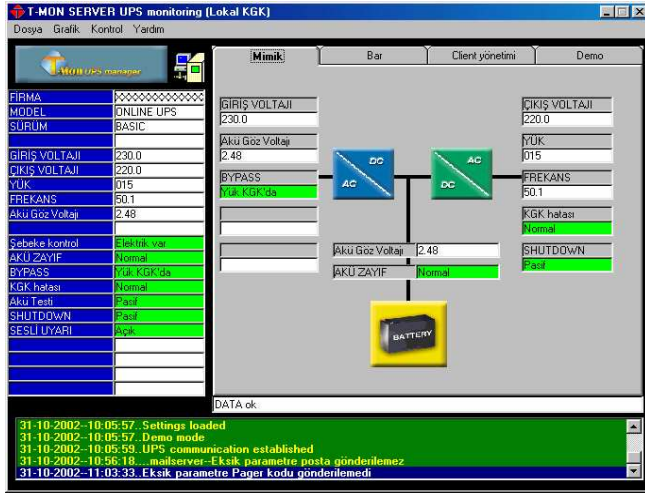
T-MON SERVER UPS monitoring (Lokal KGK)

Dosya Grafik Kontrol Yardım

T-MON UPS manager

| FIRMA | XXXXXXXXXXXX |
|---|---|
| MODEL | ONLINE UPS |
| SÜRÜM | BASIC |
| GİRİŞ VOLTAJI | 230.0 |
| ÇIKIŞ VOLTAJI | 220.0 |
| YÜK | 015 |
| FREKANS | 50.1 |
| Akü Göz Voltajı | 2.48 |
| Şebeke kontrol | Elektrik var |
| AKÜ ZAYIF | Normal |
| BYPASS | Yük KGK'da |
| KGK hatası | Normal |
| Akü Testi | Pasif |
| SHUTDOWN | Pasif |
| SESLİ UYARI | Açık |

Mimik | Bar | Client yönetimi | Demo

GİRİŞ VOLTAJI
230.0

Akü Göz Voltajı
2.48

BYPASS
Yük KGK'da

DC
AC

AC
DC

ÇIKIŞ VOLTAJI
220.0

YÜK
015

FREKANS
50.1

KGK hatası
Normal

SHUTDOWN
Pasif

Akü Göz Voltajı 2.48
AKÜ ZAYIF Normal

BATTERY

DATA ok

31-10-2002--10:05:57..Settings loaded
31-10-2002--10:05:57..Demo mode
31-10-2002--10:05:59..UPS communication established
31-10-2002--10:56:18.....mailserver--Eksik parametre posta gönderilemez
31-10-2002--11:03:33..Eksik parametre Pager kodu gönderilemedi